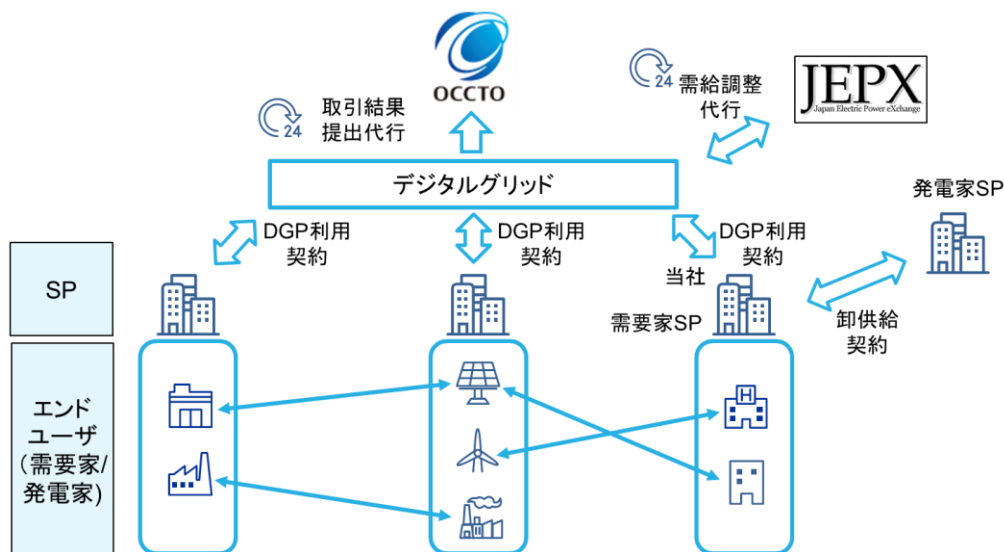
OCCTO

24 取引結果提出代行

24 需給調整代行

JEPX
Japan Electric Power eXchange

デジタルグリッド

発電家SP

DGP利用契約

DGP利用契約

DGP利用契約

SP

当社
需要家SP

卸供給契約

エンドユーザ(需要家/発電家)

H